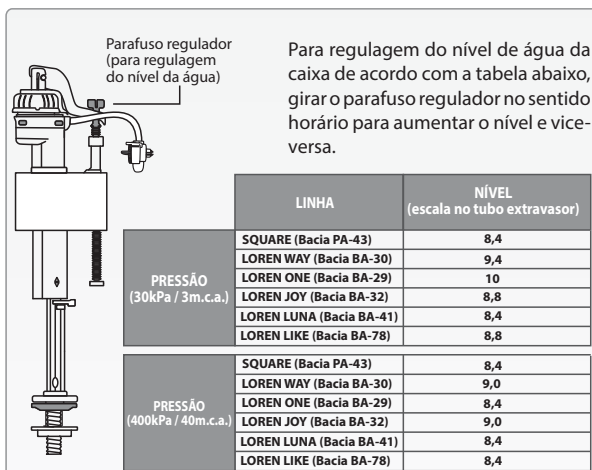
Parafuso regulador (para regulagem do nível da água)

Para regulagem do nível de água da caixa de acordo com a tabela abaixo, girar o parafuso regulador no sentido horário para aumentar o nível e vice-versa.

| | LINHA | NÍVEL (escala no tubo extravasor) |
|---|---|---|
| PRESSÃO (30kPa / 3m.c.a.) | SQUARE (Bacia PA-43) | 8,4 |
| | LOREN WAY (Bacia BA-30) | 9,4 |
| | LOREN ONE (Bacia BA-29) | 10 |
| | LOREN JOY (Bacia BA-32) | 8,8 |
| | LOREN LUNA (Bacia BA-41) | 8,4 |
| | LOREN LIKE (Bacia BA-78) | 8,8 |
| PRESSÃO (400kPa / 40m.c.a.) | SQUARE (Bacia PA-43) | 8,4 |
| | LOREN WAY (Bacia BA-30) | 9,0 |
| | LOREN ONE (Bacia BA-29) | 8,4 |
| | LOREN JOY (Bacia BA-32) | 9,0 |
| | LOREN LUNA (Bacia BA-41) | 8,4 |
| | LOREN LIKE (Bacia BA-78) | 8,4 |